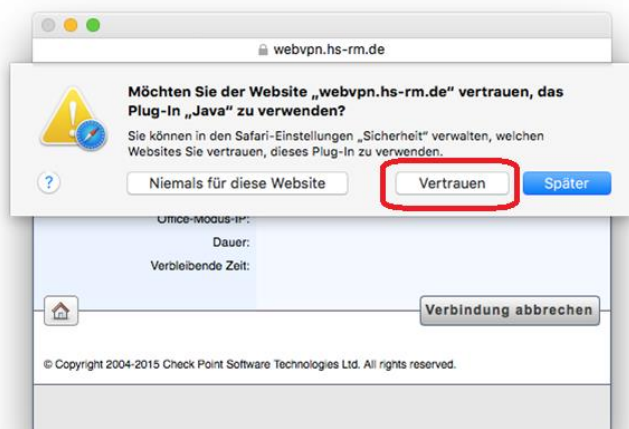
webvpn.hs-rm.de

Möchten Sie der Website „webvpn.hs-rm.de" vertrauen, das Plug-In „Java" zu verwenden?

Sie können in den Safari-Einstellungen „Sicherheit" verwalten, welchen Websites Sie vertrauen, dieses Plug-In zu verwenden.

?

Niemals für diese Website

Vertrauen

Später

Office-Modus-IP:

Dauer:

Verbleibende Zeit:

Verbindung abbrechen

© Copyright 2004-2015 Check Point Software Technologies Ltd. All rights reserved.